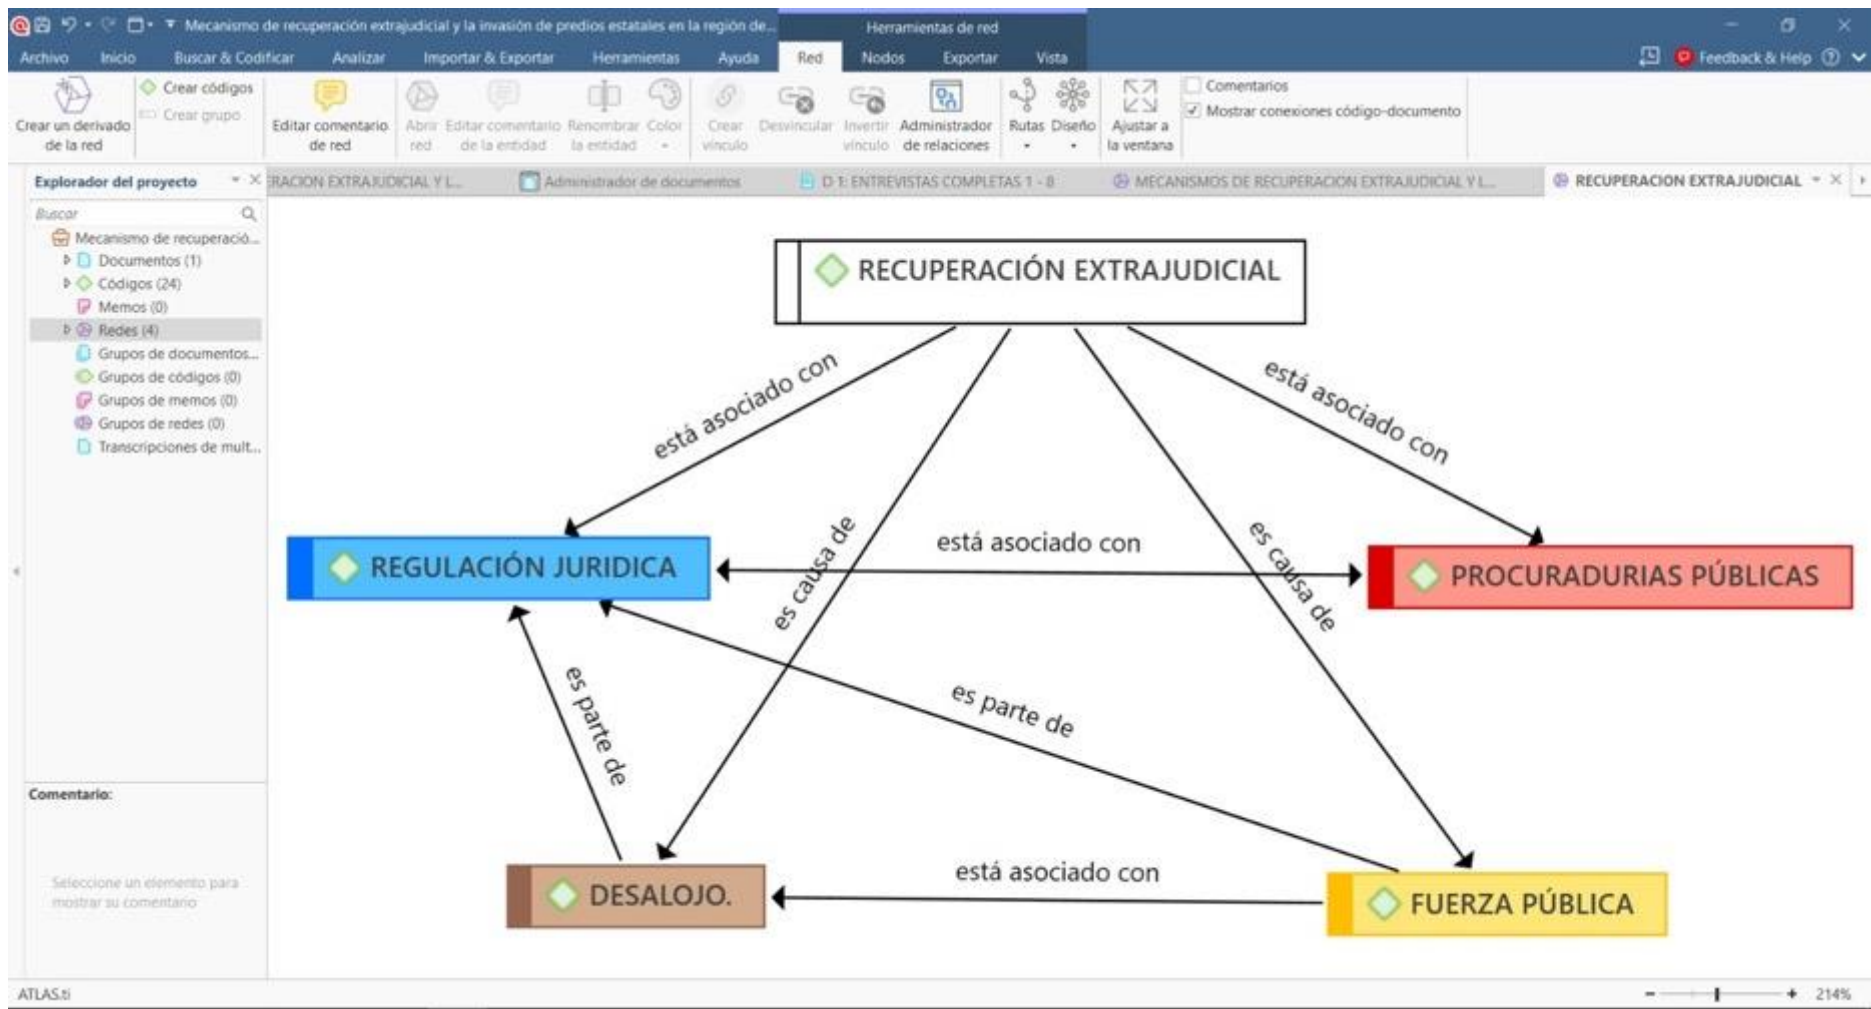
Mecanismo de recuperación extrajudicial y la invasión de predios estatales en la región de...
Herramientas de red

Archivo Inicio Buscar & Codificar Analizar Importar & Exportar Herramientas Ayuda Red Nodos Exportar Vista

Feedback & Help

Crear un derivado de la red
Crear códigos
Crear grupo
Editar comentario de red
Abrir red
Editar comentario de la entidad
Renombrar la entidad
Color
Crear vínculo
Desvincular
Invertir vínculo
Administrador de relaciones
Rutas
Diseño
Ajustar a la ventana
Comentarios
Mostrar conexiones código-documento

Explorador del proyecto
RACION EXTRAJUDICIAL Y L...
Administrador de documentos
D 1: ENTREVISTAS COMPLETAS 1 - 8
MECANISMOS DE RECUPERACION EXTRAJUDICIAL Y L...
RECUPERACION EXTRAJUDICIAL

Buscar
Mecanismo de recuperació...
Documentos (1)
Códigos (24)
Memos (0)
Redes (4)
Grupos de documentos...
Grupos de códigos (0)
Grupos de memos (0)
Grupos de redes (0)
Transcripciones de mult...

Comentario:
Seleccione un elemento para mostrar su comentario

RECUPERACIÓN EXTRAJUDICIAL
está asociado con
está asociado con
es causa de
es causa de
REGULACIÓN JURIDICA
está asociado con
PROCURADURIAS PÚBLICAS
es parte de
es parte de
DESALOJO.
está asociado con
FUERZA PÚBLICA

ATLAS.ti
214%